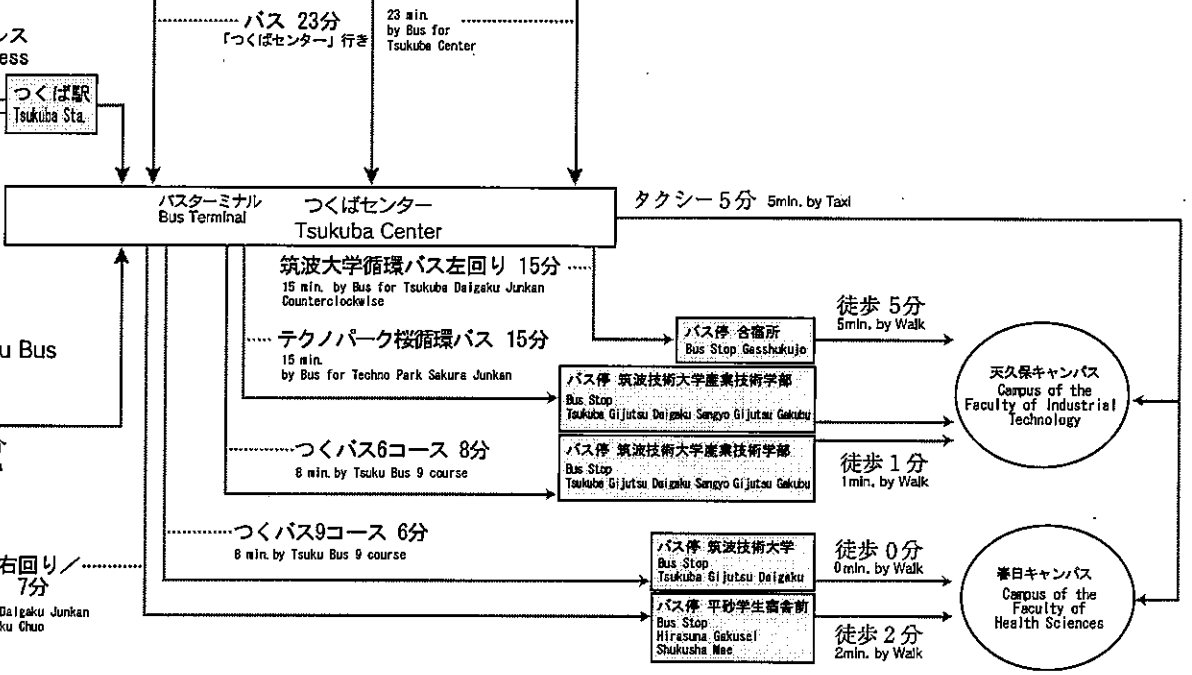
レス
ess

バス 23分
「つくばセンター」行き

23 min.
by Bus for
Tsukuba Center

つくば駅
Tsukuba Sta.

バスターミナル
Bus Terminal

つくばセンター
Tsukuba Center

タクシー 5分 5min. by Taxi

筑波大学循環バス左回り 15分
15 min. by Bus for Tsukuba Daigaku Junkan Counterclockwise

u Bus

テクノパーク桜循環バス 15分
15 min.
by Bus for Techno Park Sakura Junkan

バス停 合宿所
Bus Stop Gasshukujo

徒歩 5分
5min. by Walk

バス停 筑波技術大学産業技術学部
Bus Stop
Tsukuba Gijutsu Daigaku Sangyo Gijutsu Gakubu

天久保キャンパス
Campus of the Faculty of Industrial Technology

つくバス6コース 8分
8 min. by Tsuku Bus 9 course

バス停 筑波技術大学産業技術学部
Bus Stop
Tsukuba Gijutsu Daigaku Sangyo Gijutsu Gakubu

徒歩 1分
1min. by Walk

つくバス9コース 6分
6 min. by Tsuku Bus 9 course

バス停 筑波技術大学
Bus Stop
Tsukuba Gijutsu Daigaku

徒歩 0分
0min. by Walk

右回り／
7分
Daigaku Junkan
ku Chuo

春日キャンパス
Campus of the Faculty of Health Sciences

バス停 平砂学生宿舎前
Bus Stop
Hirasuna Gakusei Shukusha Mae

徒歩 2分
2min. by Walk